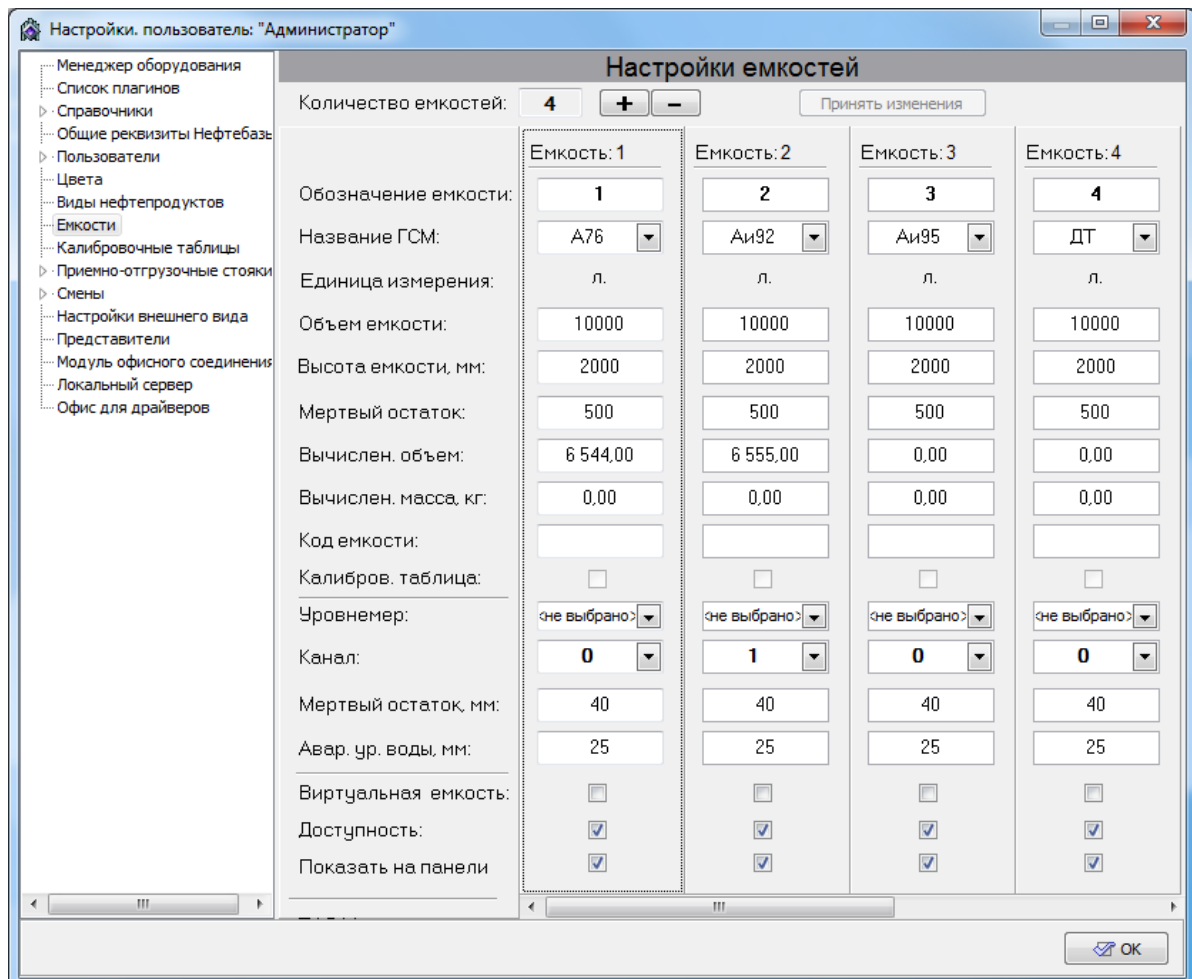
Настройки. пользователь: "Администратор"

Менеджер оборудования
Список плагинов
Справочники
Общие реквизиты Нефтебазы
Пользователи
Цвета
Виды нефтепродуктов
Емкости
Калибровочные таблицы
Приемно-отгрузочные стояки
Смены
Настройки внешнего вида
Представители
Модуль офисного соединения
Локальный сервер
Офис для драйверов

Настройки емкостей

Количество емкостей: 4 + –
Принять изменения

| | Емкость: 1 | Емкость: 2 | Емкость: 3 | Емкость: 4 |
|---|---|---|---|---|
| Обозначение емкости: | 1 | 2 | 3 | 4 |
| Название ГСМ: | А76 | Аи92 | Аи95 | ДТ |
| Единица измерения: | л. | л. | л. | л. |
| Объем емкости: | 10000 | 10000 | 10000 | 10000 |
| Высота емкости, мм: | 2000 | 2000 | 2000 | 2000 |
| Мертвый остаток: | 500 | 500 | 500 | 500 |
| Вычислен. объем: | 6 544,00 | 6 555,00 | 0,00 | 0,00 |
| Вычислен. масса, кг: | 0,00 | 0,00 | 0,00 | 0,00 |
| Код емкости: | | | | |
| Калибров. таблица: | | | | |
| Уровнемер: | <не выбрано> | <не выбрано> | <не выбрано> | <не выбрано> |
| Канал: | 0 | 1 | 0 | 0 |
| Мертвый остаток, мм: | 40 | 40 | 40 | 40 |
| Авар. ур. воды, мм: | 25 | 25 | 25 | 25 |
| Виртуальная емкость: | | | | |
| Доступность: | | | | |
| Показать на панели | | | | |

OK